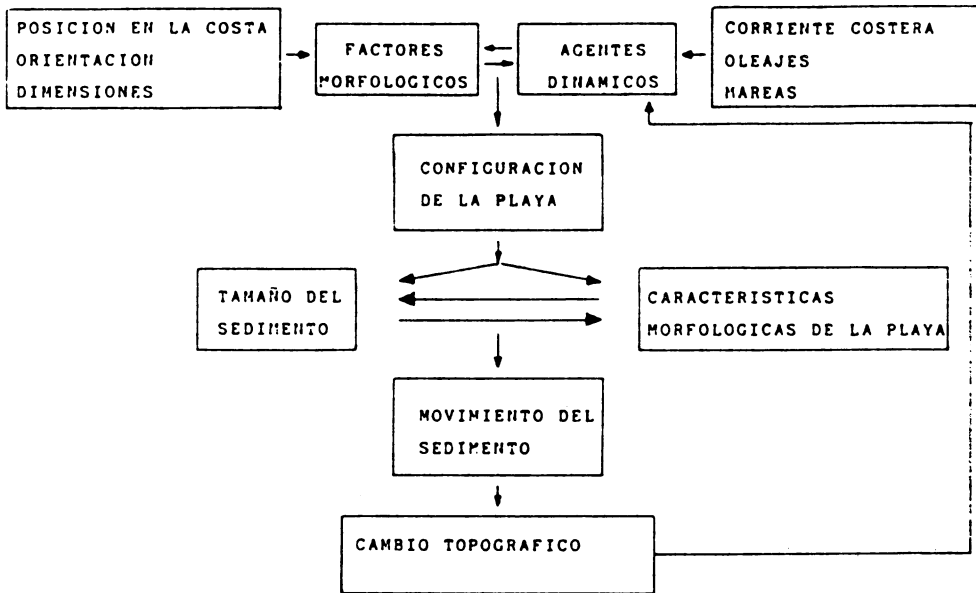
POSICION EN LA COSTA
ORIENTACION
DIMENSIONES

FACTORES
MORFOLOGICOS

AGENTES
DINAMICOS

CORRIENTE COSTERA
OLEAJES
MAREAS

CONFIGURACION
DE LA PLAYA

TAMAÑO DEL
SEDIMENTO

CARACTERISTICAS
MORFOLOGICAS DE LA PLAYA

MOVIMIENTO DEL
SEDIMENTO

CAMBIO TOPOGRAFICO